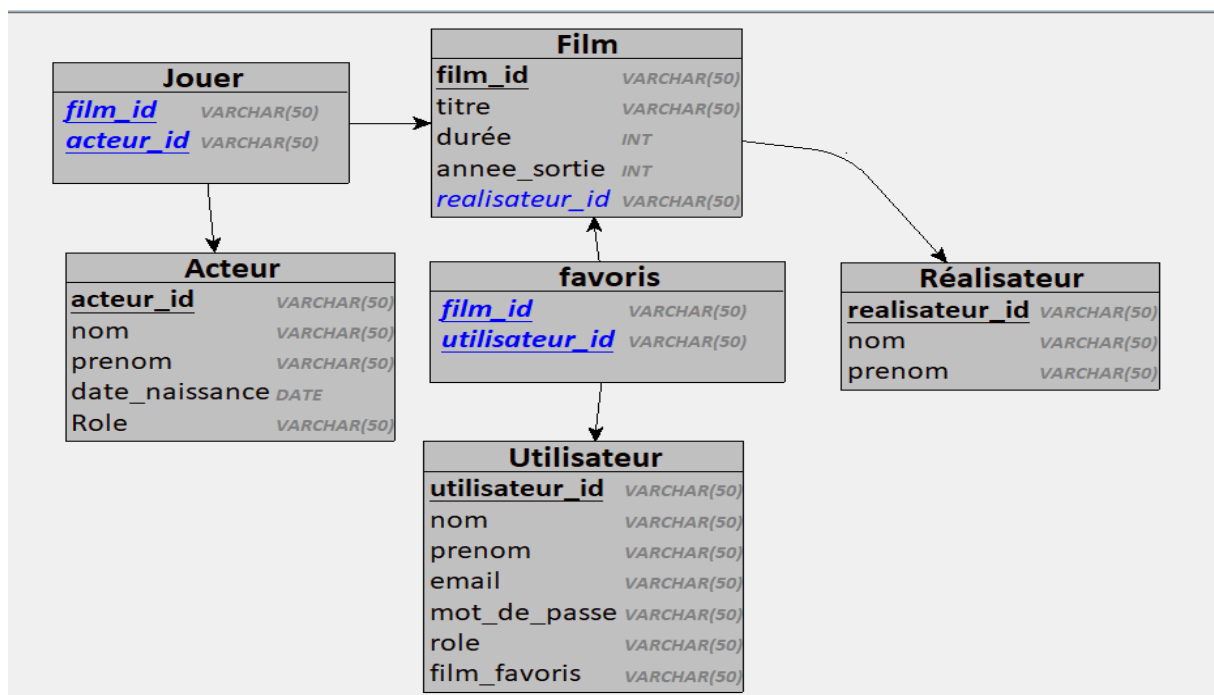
Film
film_id VARCHAR(50)
titre VARCHAR(50)
durée INT
annee_sortie INT
realisateur_id VARCHAR(50)

Jouer
film_id VARCHAR(50)
acteur_id VARCHAR(50)

Acteur
acteur_id VARCHAR(50)
nom VARCHAR(50)
prenom VARCHAR(50)
date_naissance DATE
Role VARCHAR(50)

favoris
film_id VARCHAR(50)
utilisateur_id VARCHAR(50)

Réalisateur
realisateur_id VARCHAR(50)
nom VARCHAR(50)
prenom VARCHAR(50)

Utilisateur
utilisateur_id VARCHAR(50)
nom VARCHAR(50)
prenom VARCHAR(50)
email VARCHAR(50)
mot_de_passe VARCHAR(50)
role VARCHAR(50)
film_favoris VARCHAR(50)